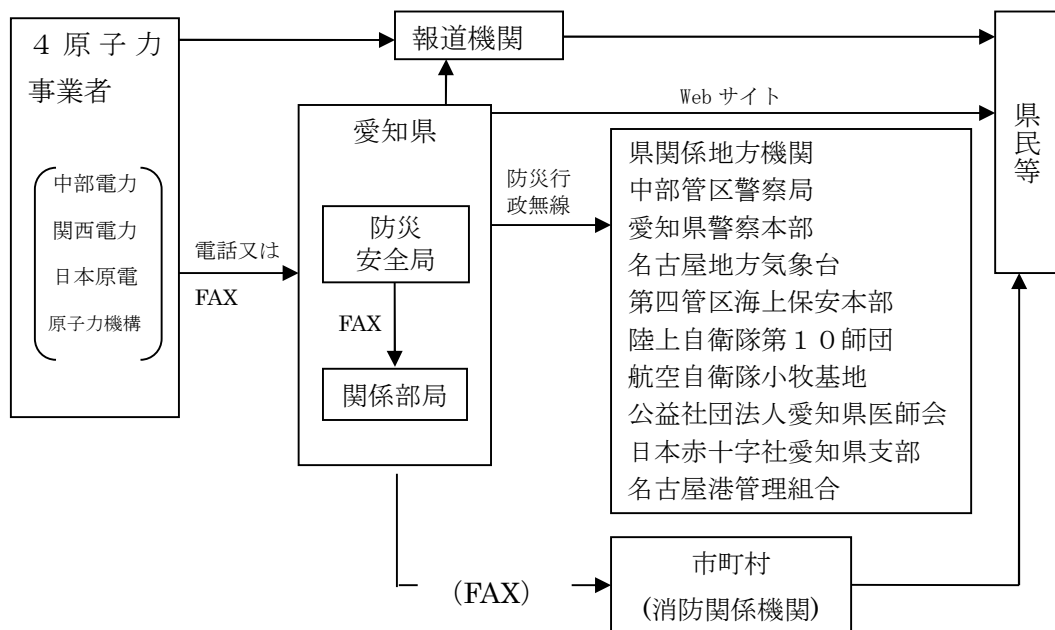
４原子力事業者

中部電力
関西電力
日本原電
原子力機構

報道機関

Web サイト

県民等

愛知県

防災安全局

FAX

関係部局

電話又は
FAX

防災行政無線

県関係地方機関
中部管区警察局
愛知県警察本部
名古屋地方気象台
第四管区海上保安本部
陸上自衛隊第１０師団
航空自衛隊小牧基地
公益社団法人愛知県医師会
日本赤十字社愛知県支部
名古屋港管理組合

(FAX)

市町村
(消防関係機関)